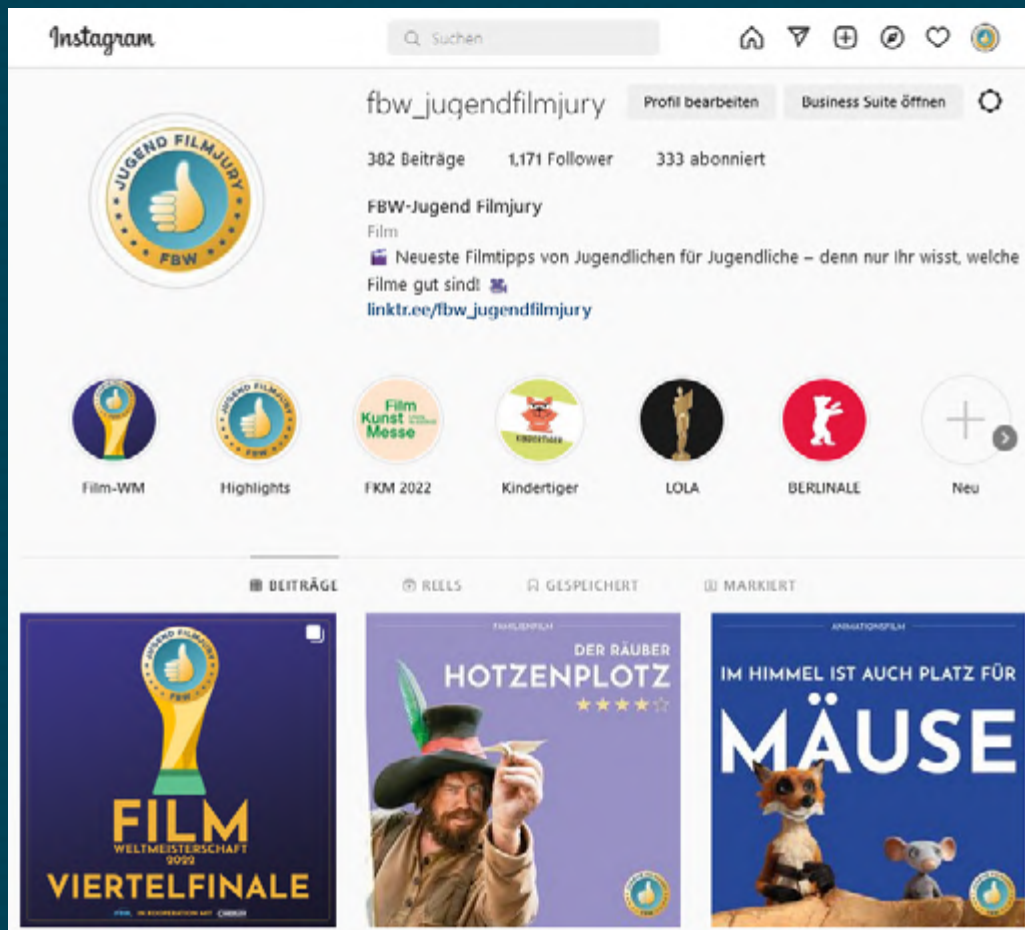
Instagram

Suchen

fbw_jugendfilmjury

Profil bearbeiten

Business Suite öffnen

382 Beiträge 1.171 Follower 333 abonniert

FBW-Jugend Filmjury

Film

🎬 Neueste Filmtipps von Jugendlichen für Jugendliche – denn nur ihr wisst, welche Filme gut sind! 🎥

linktr.ee/fbw_jugendfilmjury

JUGEND FILMJURY FBW

Film-WM

Highlights

Film Kunst Messe

FKM 2022

KINDERTIGER

Kindertiger

LOLA

BERLINALE

Neu

BEITRÄGE

REELS

GESPEICHERT

MARKIERT

JUGEND FILMJURY FBW

FILM WELTMEISTERSCHAFT 2022

VIERTELFINALE

FBW IN KOOPERATION MIT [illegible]

FAMILIENFILM

DER RÄUBER HOTZENPLOTZ

★★★★☆

ANIMATIONSFILM

IM HIMMEL IST AUCH PLATZ FÜR MÄUSE